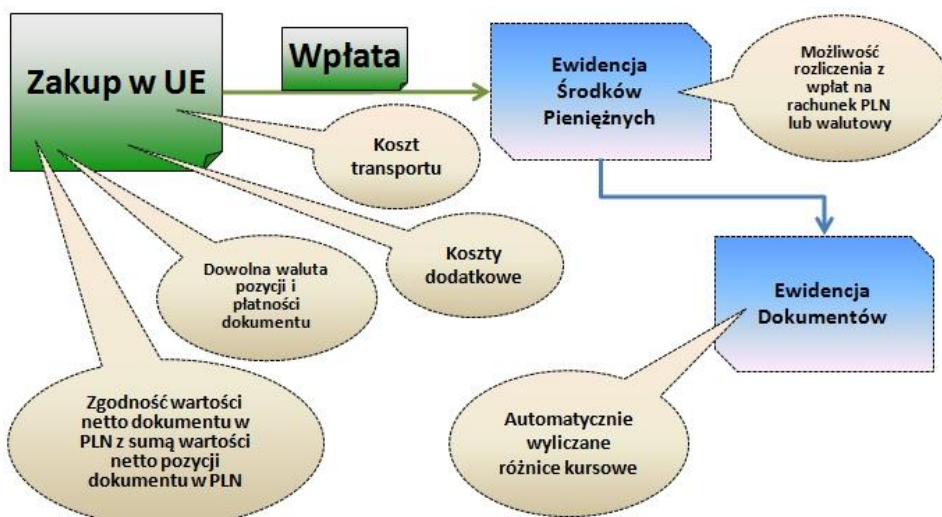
Zakup w UE

Wpłata

Ewidencja Środków Pieniężnych

Możliwość rozliczenia z wpłat na rachunek PLN lub walutowy

Koszt transportu

Koszty dodatkowe

Dowolna waluta pozycji i płatności dokumentu

Ewidencja Dokumentów

Zgodność wartości netto dokumentu w PLN z sumą wartości netto pozycji dokumentu w PLN

Automatycznie wyliczane różnice kursowe